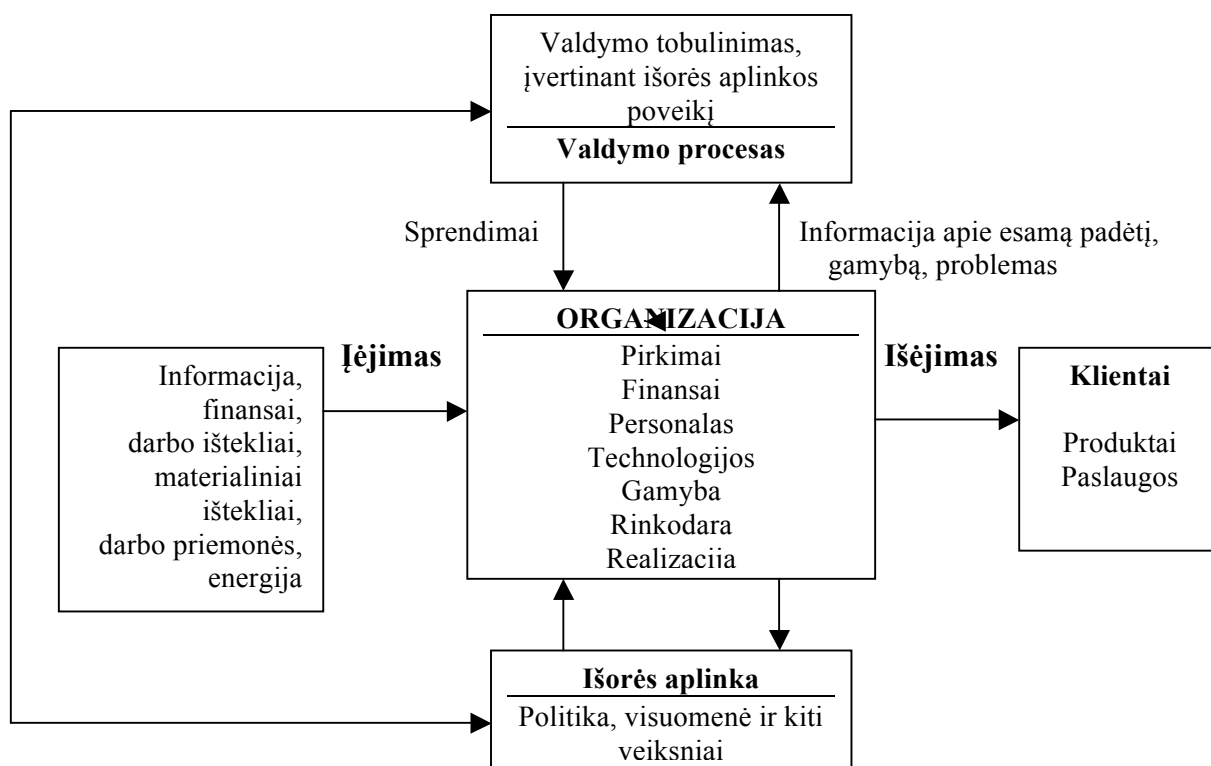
Valdymo tobulinimas, įvertinant išorės aplinkos poveikį

Valdymo procesas

Sprendimai

Informacija apie esamą padėtį, gamybą, problemas

ORGANIZACIJA

Pirkimai
Finansai
Personalas
Technologijos
Gamyba
Rinkodara
Realizacija

Įėjimas

Informacija, finansai, darbo ištekliai, materialiniai ištekliai, darbo priemonės, energija

Išėjimas

Klientai

Produktai
Paslaugos

Išorės aplinka

Politika, visuomenė ir kiti veiksniai